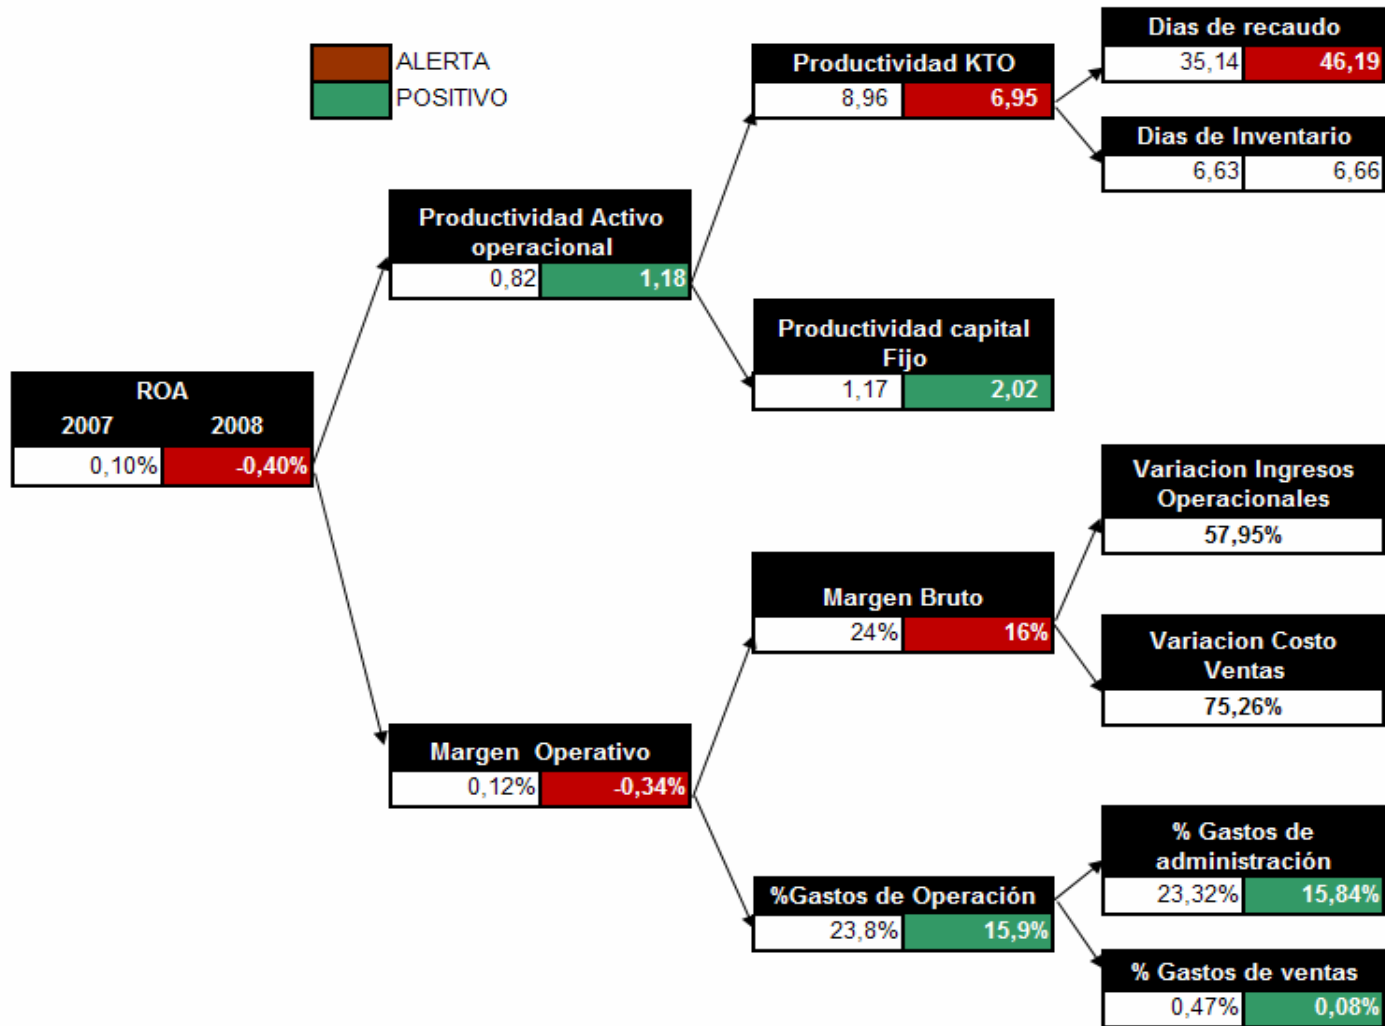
ALERTA
POSITIVO

ROA
2007 2008
0,10% -0,40%

Productividad Activo operacional
0,82 1,18

Margen Operativo
0,12% -0,34%

Productividad KTO
8,96 6,95

Productividad capital Fijo
1,17 2,02

Margen Bruto
24% 16%

%Gastos de Operación
23,8% 15,9%

Dias de recaudo
35,14 46,19

Dias de Inventario
6,63 6,66

Variacion Ingresos Operacionales
57,95%

Variacion Costo Ventas
75,26%

% Gastos de administración
23,32% 15,84%

% Gastos de ventas
0,47% 0,08%